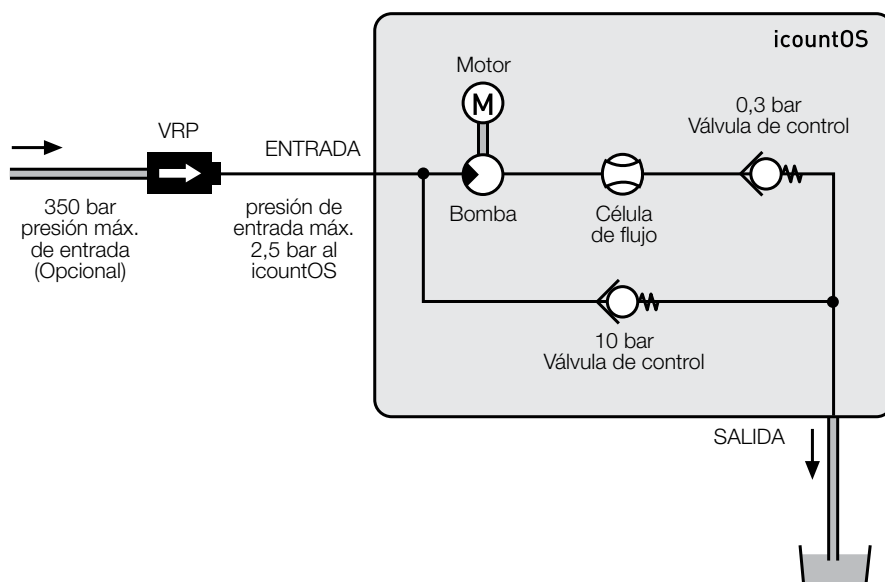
icountOS

Motor

M

VRP

ENTRADA

0,3 bar
Válvula de control

350 bar
presión máx.
de entrada
(Opcional)

presión de
entrada máx.
2,5 bar al
icountOS

Bomba

Célula
de flujo

10 bar
Válvula de control

SALIDA